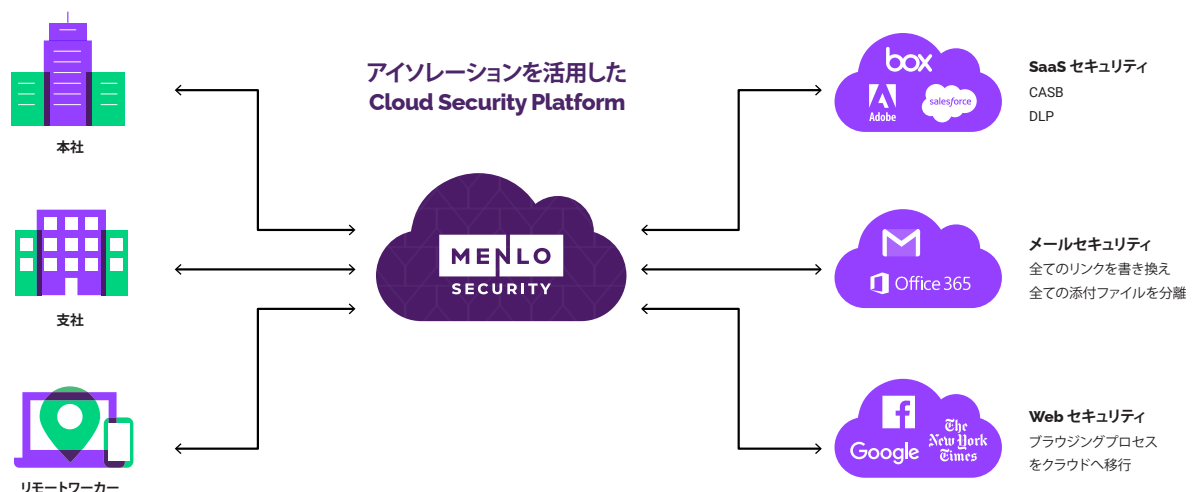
本社

支社

リモートワーカー

アイソレーションを活用した
Cloud Security Platform

MENLO SECURITY

box
Adobe
salesforce

SaaS セキュリティ
CASB
DLP

Office 365

メールセキュリティ
全てのリンクを書き換え
全ての添付ファイルを分離

Google
The New York Times

Web セキュリティ
ブラウジングプロセス
をクラウドへ移行